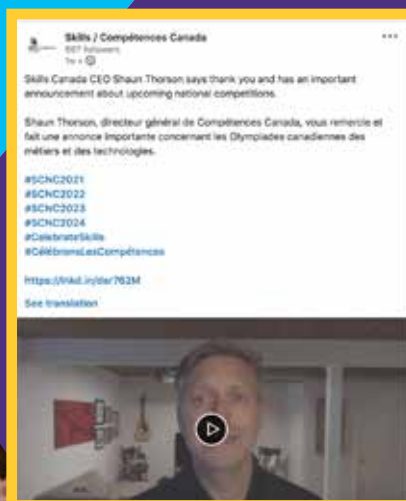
Skills / Compétences Canada
887 followers
1w •

•••

Skills Canada CEO Shaun Thorson says thank you and has an important announcement about upcoming national competitions.

Shaun Thorson, directeur général de Compétences Canada, vous remercie et fait une annonce importante concernant les Olympiades canadiennes des métiers et des technologies.

#SCNC2021
#SCNC2022
#SCNC2023
#SCNC2024
#CelebrateSkills
#CélébronsLesCompétences

https://lnkd.in/dr762M

See translation